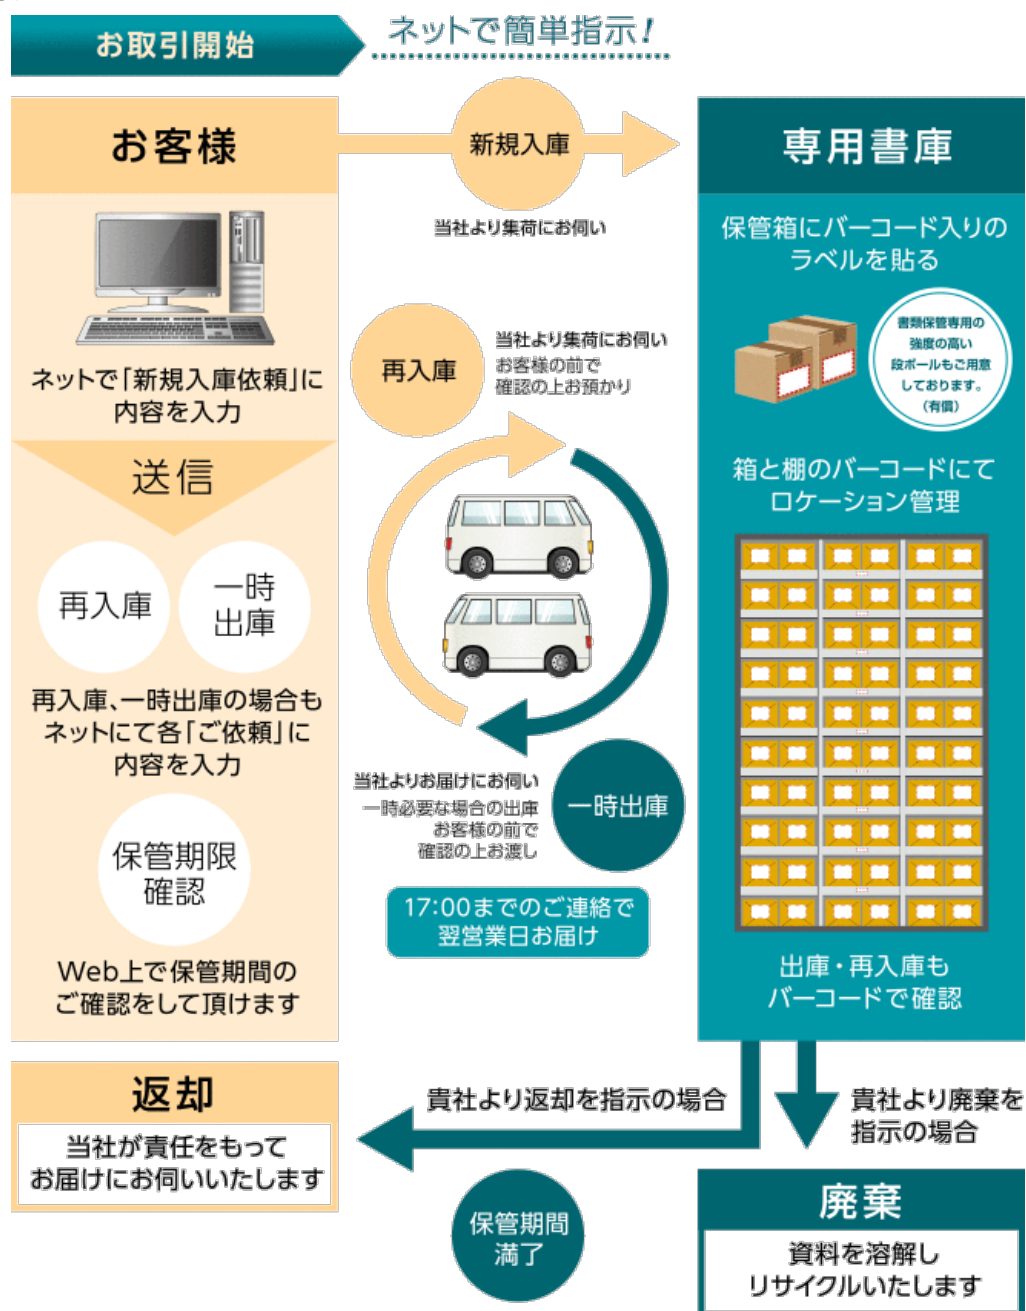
お取引開始

ネットで簡単指示！

お客様

ネットで「新規入庫依頼」に内容を入力

送信

再入庫

一時出庫

再入庫、一時出庫の場合もネットにて各「ご依頼」に内容を入力

保管期限確認

Web上で保管期間のご確認をして頂けます

新規入庫

当社より集荷にお伺い

再入庫

当社より集荷にお伺い
お客様の前で
確認の上お預かり

当社よりお届けにお伺い
一時必要な場合の出庫
お客様の前で
確認の上お渡し

一時出庫

17:00までのご連絡で翌営業日お届け

専用書庫

保管箱にバーコード入りのラベルを貼る

書類保管専用の強度の高い段ボールもご用意しております。（有償）

箱と棚のバーコードにてロケーション管理

出庫・再入庫もバーコードで確認

返却

当社が責任をもってお届けにお伺いいたします

貴社より返却を指示の場合

貴社より廃棄を指示の場合

保管期間満了

廃棄

資料を溶解しリサイクルいたします